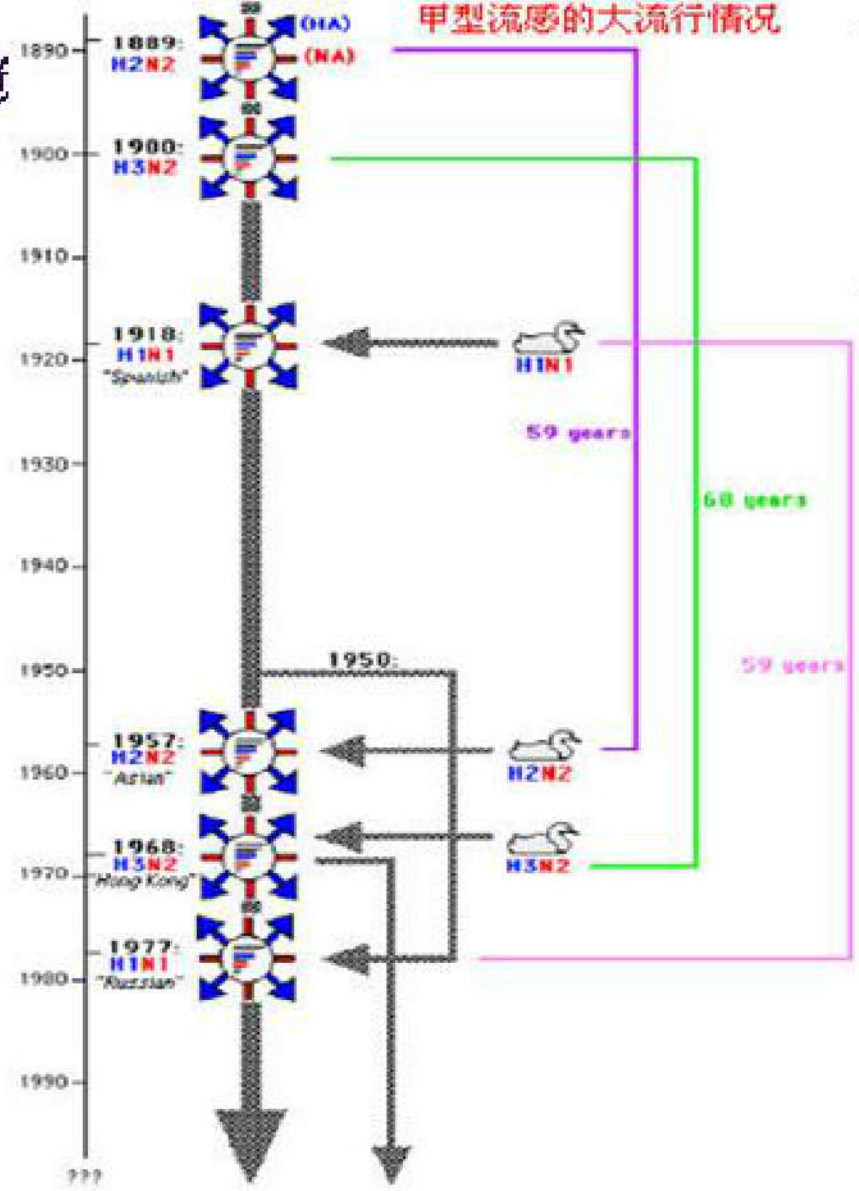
甲型流感的大流行情况

1890
1900
1910
1920
1930
1940
1950
1960
1970
1980
1990
???

(HA)
(NA)

1889:
H2N2

1900:
H3N2

1918:
H1N1
"Spanish"

H1N1

59 years

68 years

59 years

1950:

1957:
H2N2
"Asian"

H2N2

1968:
H3N2
"Hong Kong"

H3N2

1977:
H1N1
"Russian"